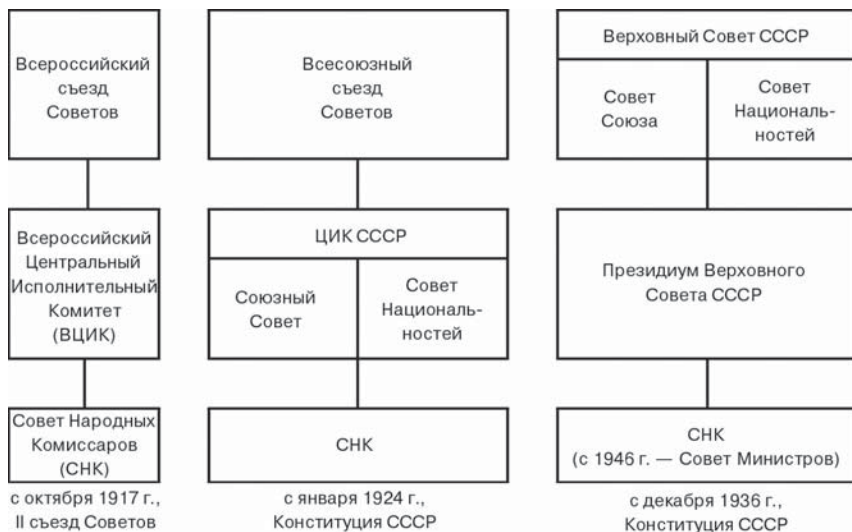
Всероссийский съезд Советов

Всероссийский Центральный Исполнительный Комитет (ВЦИК)

Совет Народных Комиссаров (СНК)

с октября 1917 г., II съезд Советов

Всесоюзный съезд Советов

ЦИК СССР

Союзный Совет

Совет Национальностей

СНК

с января 1924 г., Конституция СССР

Верховный Совет СССР

Совет Союза

Совет Национальностей

Президиум Верховного Совета СССР

СНК (с 1946 г. — Совет Министров)

с декабря 1936 г., Конституция СССР